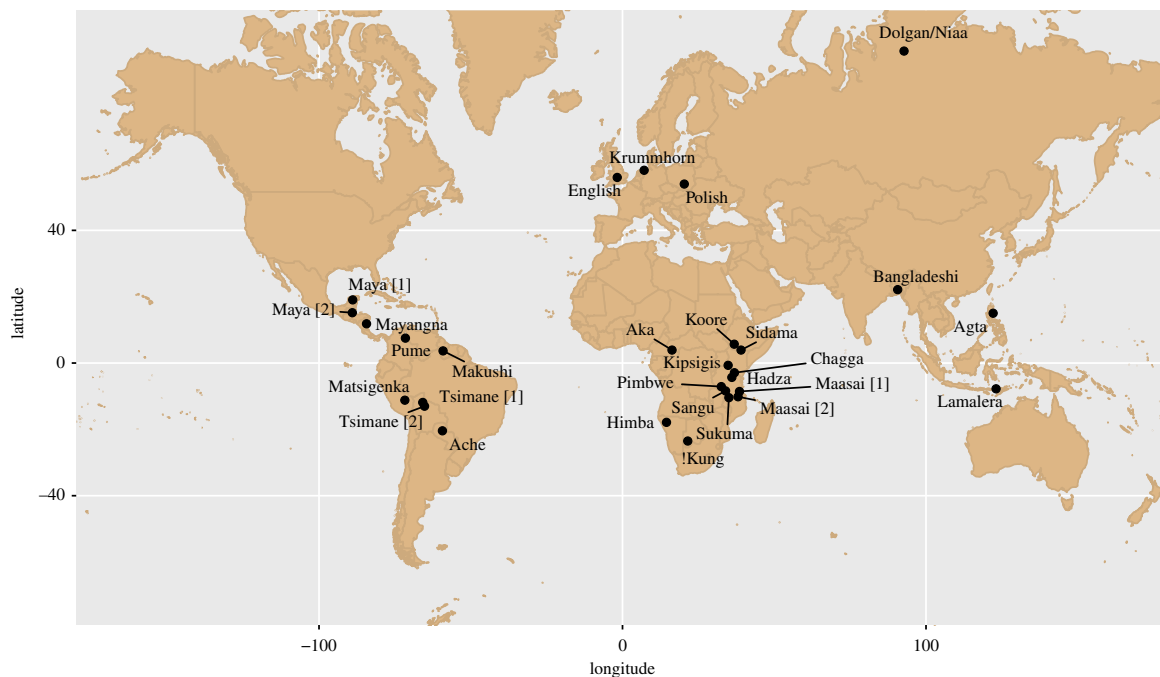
Dolgan/Niaa
Krummhorn
English
Polish
Bangladeshi
Agta
Lamalera
Maya [1]
Maya [2]
Mayangna
Pume
Makushi
Matsigenka
Tsimane [1]
Tsimane [2]
Ache
Aka
Koore
Sidama
Kipsigis
Chagga
Hadza
Pimbwe
Maasai [1]
Sangu
Maasai [2]
Himba
Sukuma
!Kung
40
0
−40
−100
0
100
latitude
longitude